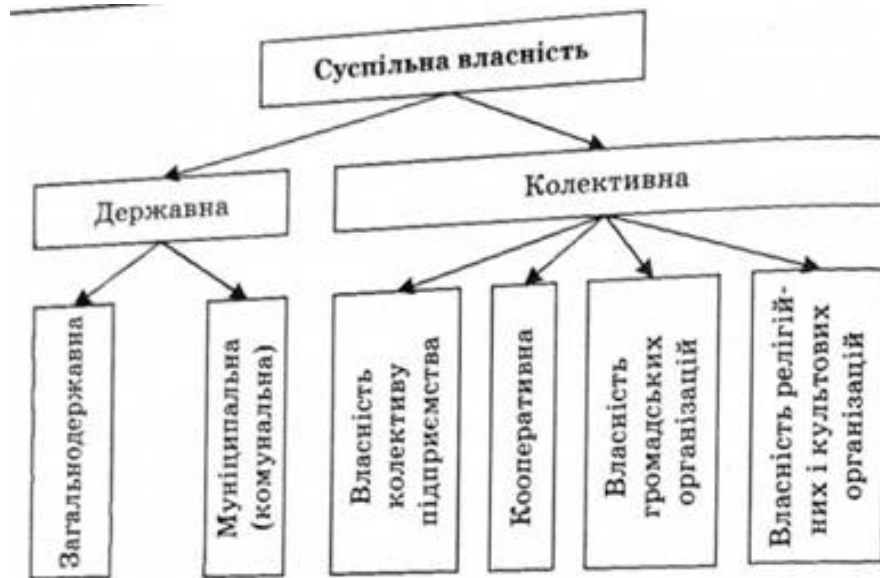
Суспільна власність

Державна

Колективна

Загальнодержавна

Муніципальна (комунальна)

Власність колективу підприємства

Кооперативна

Власність громадських організацій

Власність релігійних і культових організацій